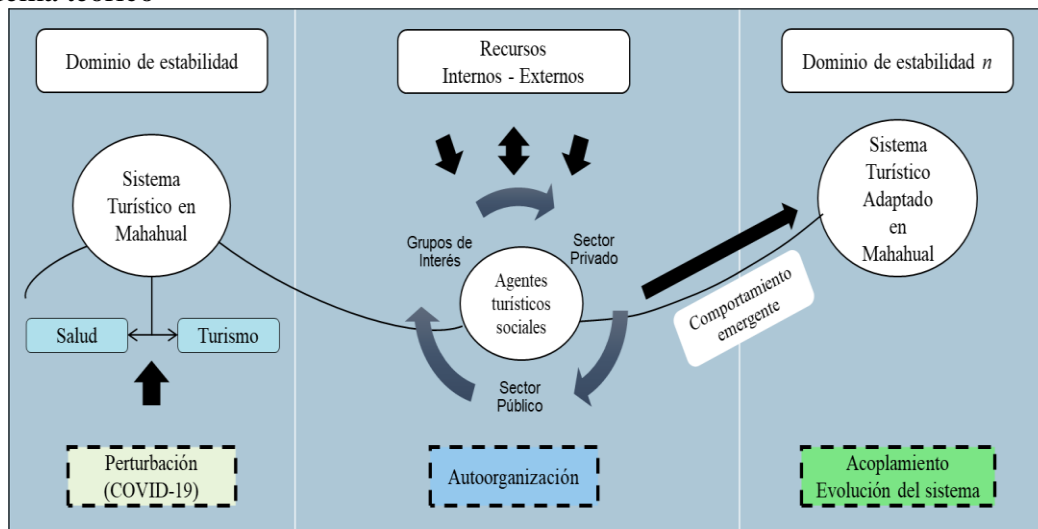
Dominio de estabilidad

Recursos
Internos - Externos

Dominio de estabilidad $n$

Sistema Turístico en Mahahual

Salud

Turismo

Grupos de Interés

Sector Privado

Agentes turísticos sociales

Sector Público

Sistema Turístico Adaptado en Mahahual

Comportamiento emergente

Perturbación (COVID-19)

Autoorganización

Acoplamiento
Evolución del sistema